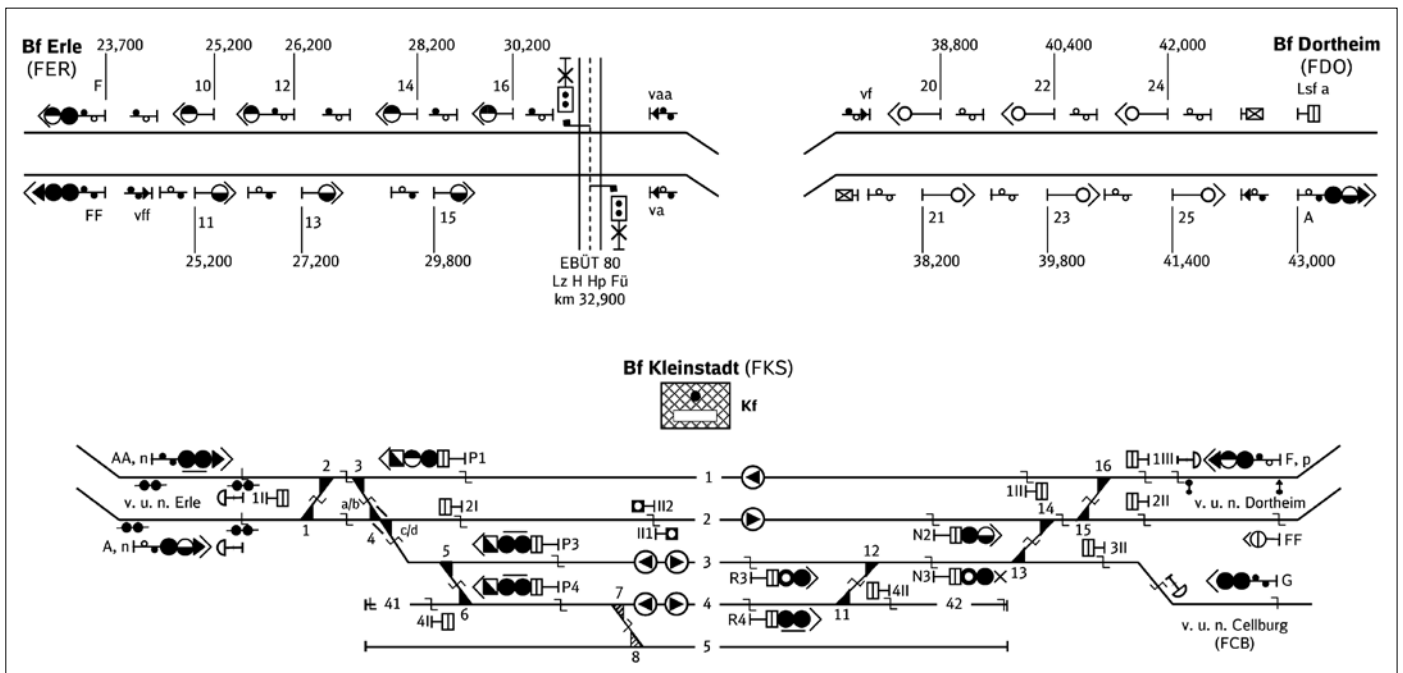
Bf Erle
(FER)
23,700
F
25,200
10
26,200
12
28,200
14
30,200
16
vaa

FF
vff
11
25,200
13
27,200
15
29,800
va

EBÜT 80
Lz H Hp Fü
km 32,900

38,800
20
40,400
22
42,000
24
Bf Dortheim
(FDO)
Lsf a
vf

21
38,200
23
39,800
25
41,400
A
43,000

Bf Kleinstadt (FKS)
Kf

AA, n
v. u. n. Erle
1II
A, n
2
3
1
a/b
4
c/d
P1
2I
5
P3
P4
6
41
4I
7
8
1
2
3
4
5
III2
II1
R3
R4
12
11
4II
42
N2
N3
13
14
15
1II
16
1III
F, p
2II
v. u. n. Dortheim
3II
FF
G
v. u. n. Cellburg
(FCB)